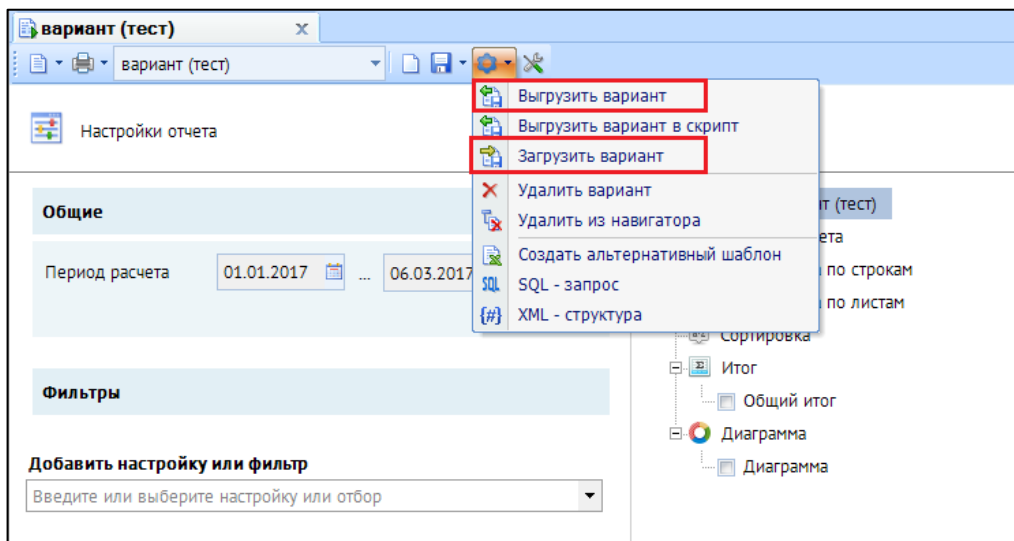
вариант (тест)

вариант (тест)

Настройки отчета

Выгрузить вариант
Выгрузить вариант в скрипт
Загрузить вариант
Удалить вариант
Удалить из навигатора
Создать альтернативный шаблон
SQL - запрос
XML - структура

Общие

Период расчета 01.01.2017 ... 06.03.2017

Фильтры

Добавить настройку или фильтр

Введите или выберите настройку или отбор

т (тест)
ета
по строкам
по листам
Сортировка
Итог
Общий итог
Диаграмма
Диаграмма